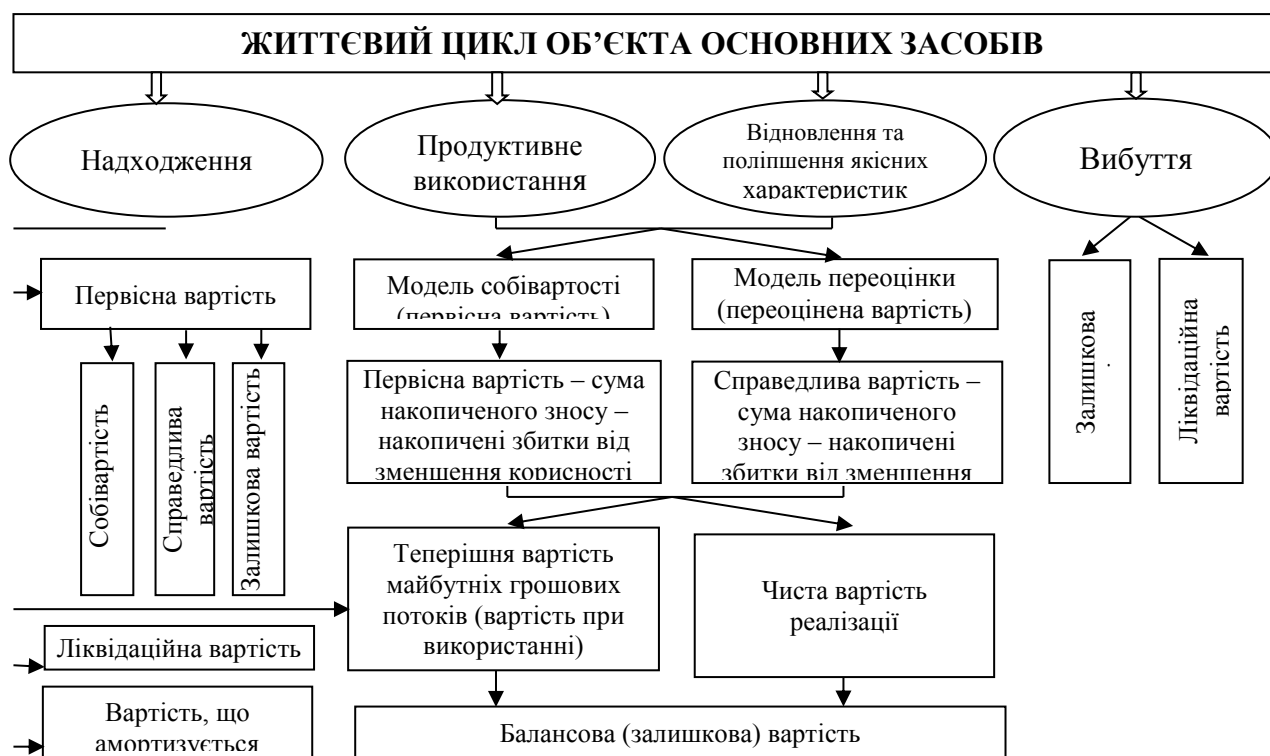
ЖИТТЄВИЙ ЦИКЛ ОБ'ЄКТА ОСНОВНИХ ЗАСОБІВ

Надходження

Продуктивне використання

Відновлення та поліпшення якісних характеристик

Вибуття

Первісна вартість

Собівартість

Справедлива вартість

Залишкова вартість

Модель собівартості (первісна вартість)

Модель переоцінки (переоцінена вартість)

Первісна вартість – сума накопиченого зносу – накопичені збитки від зменшення корисності

Справедлива вартість – сума накопиченого зносу – накопичені збитки від зменшення

Залишкова .

Ліквідаційна вартість

Теперішня вартість майбутніх грошових потоків (вартість при використанні)

Чиста вартість реалізації

Ліквідаційна вартість

Вартість, що амортизується

Балансова (залишкова) вартість